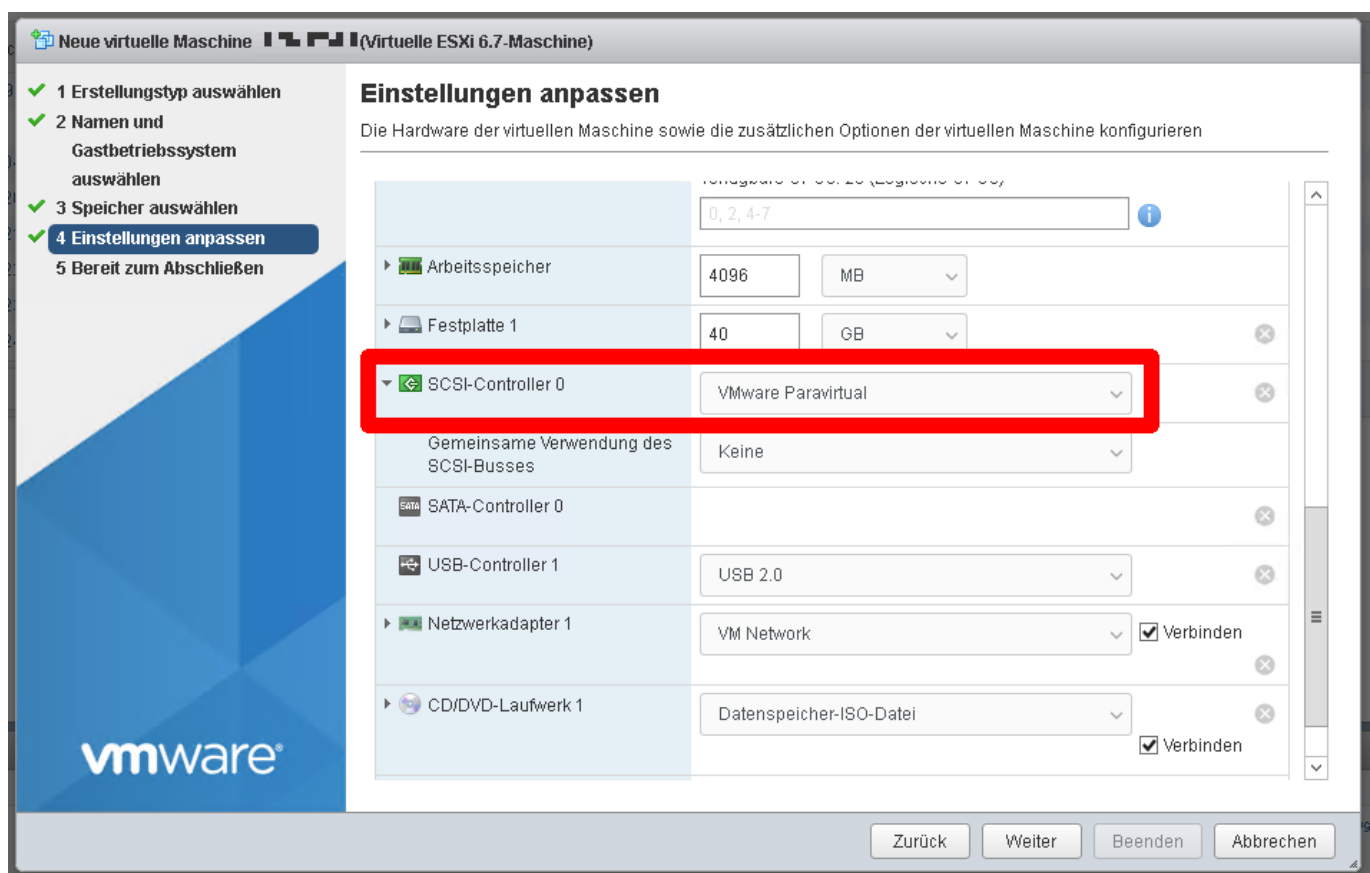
Neue virtuelle Maschine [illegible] (Virtuelle ESXi 6.7-Maschine)

1 Erstellungstyp auswählen
2 Namen und Gastbetriebssystem auswählen
3 Speicher auswählen
4 Einstellungen anpassen
5 Bereit zum Abschließen

vmware

Einstellungen anpassen

Die Hardware der virtuellen Maschine sowie die zusätzlichen Optionen der virtuellen Maschine konfigurieren

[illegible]

0, 2, 4-7

Arbeitsspeicher | 4096 | MB

Festplatte 1 | 40 | GB

SCSI-Controller 0 | VMware Paravirtual

Gemeinsame Verwendung des SCSI-Busses | Keine

SATA-Controller 0

USB-Controller 1 | USB 2.0

Netzwerkadapter 1 | VM Network | Verbinden

CD/DVD-Laufwerk 1 | Datenspeicher-ISO-Datei | Verbinden

Zurück | Weiter | Beenden | Abbrechen